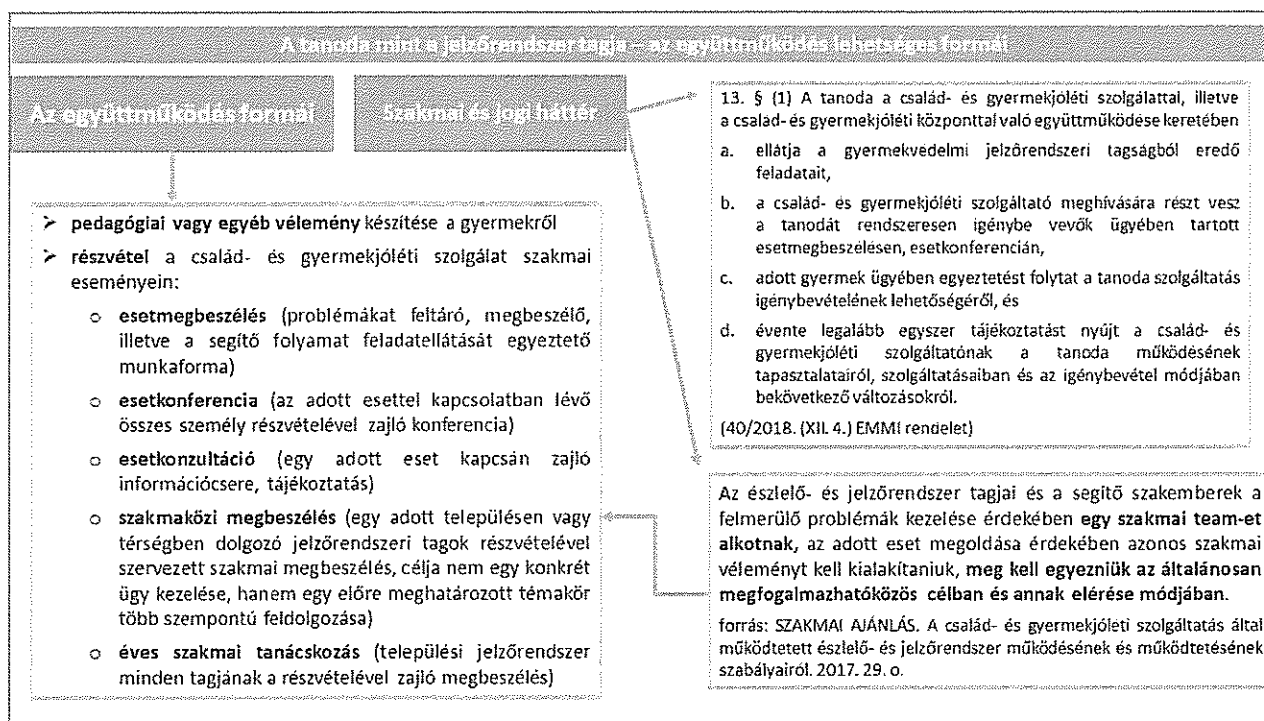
A tanoda mint a jelzőrendszer tagja – az együttműködés lehetséges formái

Az együttműködés formái

Szakmai és jogi háttér

13. § (1) A tanoda a család- és gyermekjóléti szolgálattal, illetve a család- és gyermekjóléti központtal való együttműködése keretében

a. ellátja a gyermekvédelmi jelzőrendszeri tagságból eredő feladatait,

b. a család- és gyermekjóléti szolgáltató meghívására részt vesz a tanodát rendszeresen igénybe vevők ügyében tartott esetmegbeszélésen, esetkonferencián,

c. adott gyermek ügyében egyeztetést folytat a tanoda szolgáltatás igénybevételének lehetőségéről, és

d. évente legalább egyszer tájékoztatást nyújt a család- és gyermekjóléti szolgáltatónak a tanoda működésének tapasztalatairól, szolgáltatásaiban és az igénybevétel módjában bekövetkező változásokról.

(40/2018. (XII. 4.) EMMI rendelet)

➢ pedagógiai vagy egyéb vélemény készítése a gyermekről

➢ részvétel a család- és gyermekjóléti szolgálat szakmai eseményein:

○ esetmegbeszélés (problémákat feltáró, megbeszélő, illetve a segítő folyamat feladatellátását egyeztető munkaforma)

○ esetkonferencia (az adott esettel kapcsolatban lévő összes személy részvételével zajló konferencia)

○ esetkonzultáció (egy adott eset kapcsán zajló információcsere, tájékoztatás)

○ szakmaközi megbeszélés (egy adott településen vagy térségben dolgozó jelzőrendszeri tagok részvételével szervezett szakmai megbeszélés, célja nem egy konkrét ügy kezelése, hanem egy előre meghatározott témakör több szempontú feldolgozása)

○ éves szakmai tanácskozás (települési jelzőrendszer minden tagjának a részvételével zajló megbeszélés)

Az észlelő- és jelzőrendszer tagjai és a segítő szakemberek a felmerülő problémák kezelése érdekében egy szakmai team-et alkotnak, az adott eset megoldása érdekében azonos szakmai véleményt kell kialakítaniuk, meg kell egyezniük az általánosan megfogalmazhatóközös célban és annak elérése módjában.

forrás: SZAKMAI AJÁNLÁS. A család- és gyermekjóléti szolgáltatás által működtetett észlelő- és jelzőrendszer működésének és működtetésének szabályairól. 2017. 29. o.